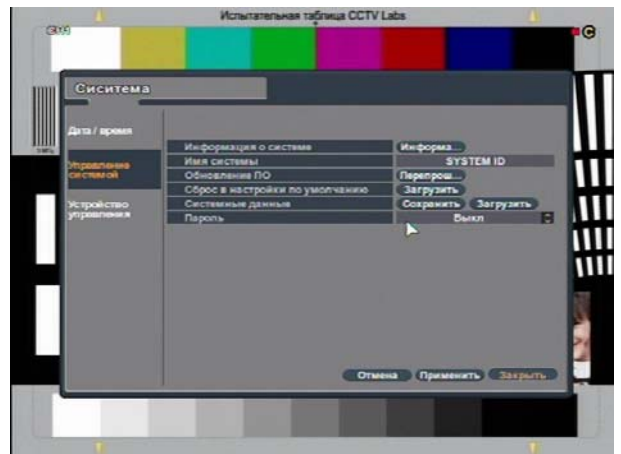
Испытательная таблица CCTV Labs

Сиситема

Дата / время

Управление системой

Устройство управления

| | |
|---|---|
| Информация о системе | Информа... |
| Имя системы | SYSTEM ID |
| Обновление ПО | Перепрош... |
| Сброс в настройки по умолчанию | Загрузить |
| Системные данные | Сохранить Загрузить |
| Пароль | Выкл |

Отмена Применить Закрыть